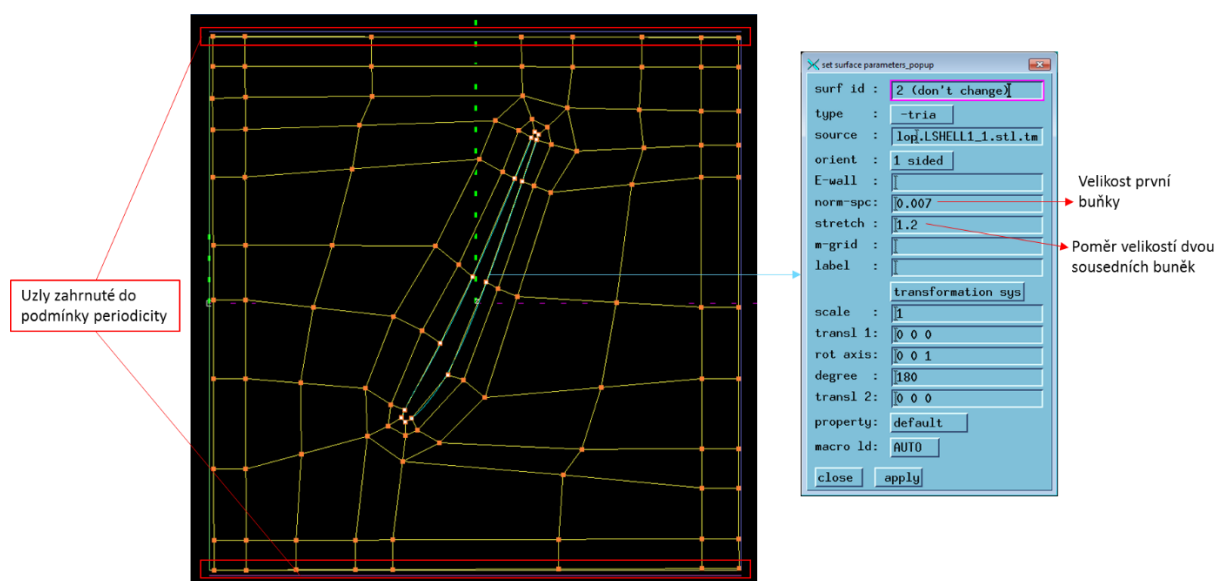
Uzly zahrnuté do podmínky periodicity

set surface parameters_popup

surf id : 2 (don't change)
type : -tria
source : lop.LSHELL1_1.stl.tm
orient : 1 sided
E-wall :
norm-spc: 0.007
stretch : 1.2
m-grid :
label :
transformation sys
scale : 1
transl 1: 0 0 0
rot axis: 0 0 1
degree : 180
transl 2: 0 0 0
property: default
macro ld: AUTO
close apply

Velikost první buňky

Poměr velikostí dvou sousedních buněk